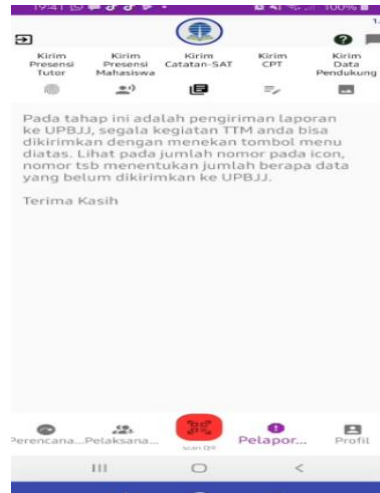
19:41 100%

Kirim Presensi Tutor
Kirim Presensi Mahasiswa
Kirim Catatan-SAT
Kirim CPT
Kirim Data Pendukung

Pada tahap ini adalah pengiriman laporan ke UPBJJ, segala kegiatan TTM anda bisa dikirimkan dengan menekan tombol menu diatas. Lihat pada jumlah nomor pada icon, nomor tsb menentukan jumlah berapa data yang belum dikirimkan ke UPBJJ.

Terima Kasih

Perencana...
Pelaksana...
Scan QR
Pelapor...
Profil